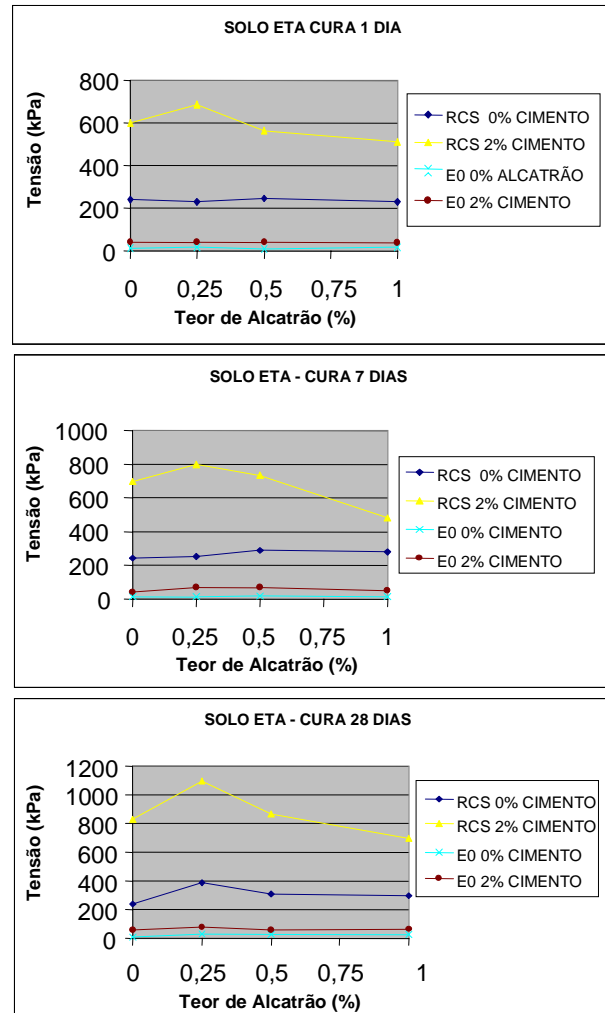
SOLO ETA CURA 1 DIA

800
600
400
200
0

Tensão (kPa)

0 0,25 0,5 0,75 1

Teor de Alcatrão (%)

RCS 0% CIMENTO
RCS 2% CIMENTO
E0 0% ALCATRÃO
E0 2% CIMENTO

SOLO ETA - CURA 7 DIAS

1000
800
600
400
200
0

Tensão (kPa)

0 0,25 0,5 0,75 1

Teor de Alcatrão (%)

RCS 0% CIMENTO
RCS 2% CIMENTO
E0 0% CIMENTO
E0 2% CIMENTO

SOLO ETA - CURA 28 DIAS

1200
1000
800
600
400
200
0

Tensão (kPa)

0 0,25 0,5 0,75 1

Teor de Alcatrão (%)

RCS 0% CIMENTO
RCS 2% CIMENTO
E0 0% CIMENTO
E0 2% CIMENTO